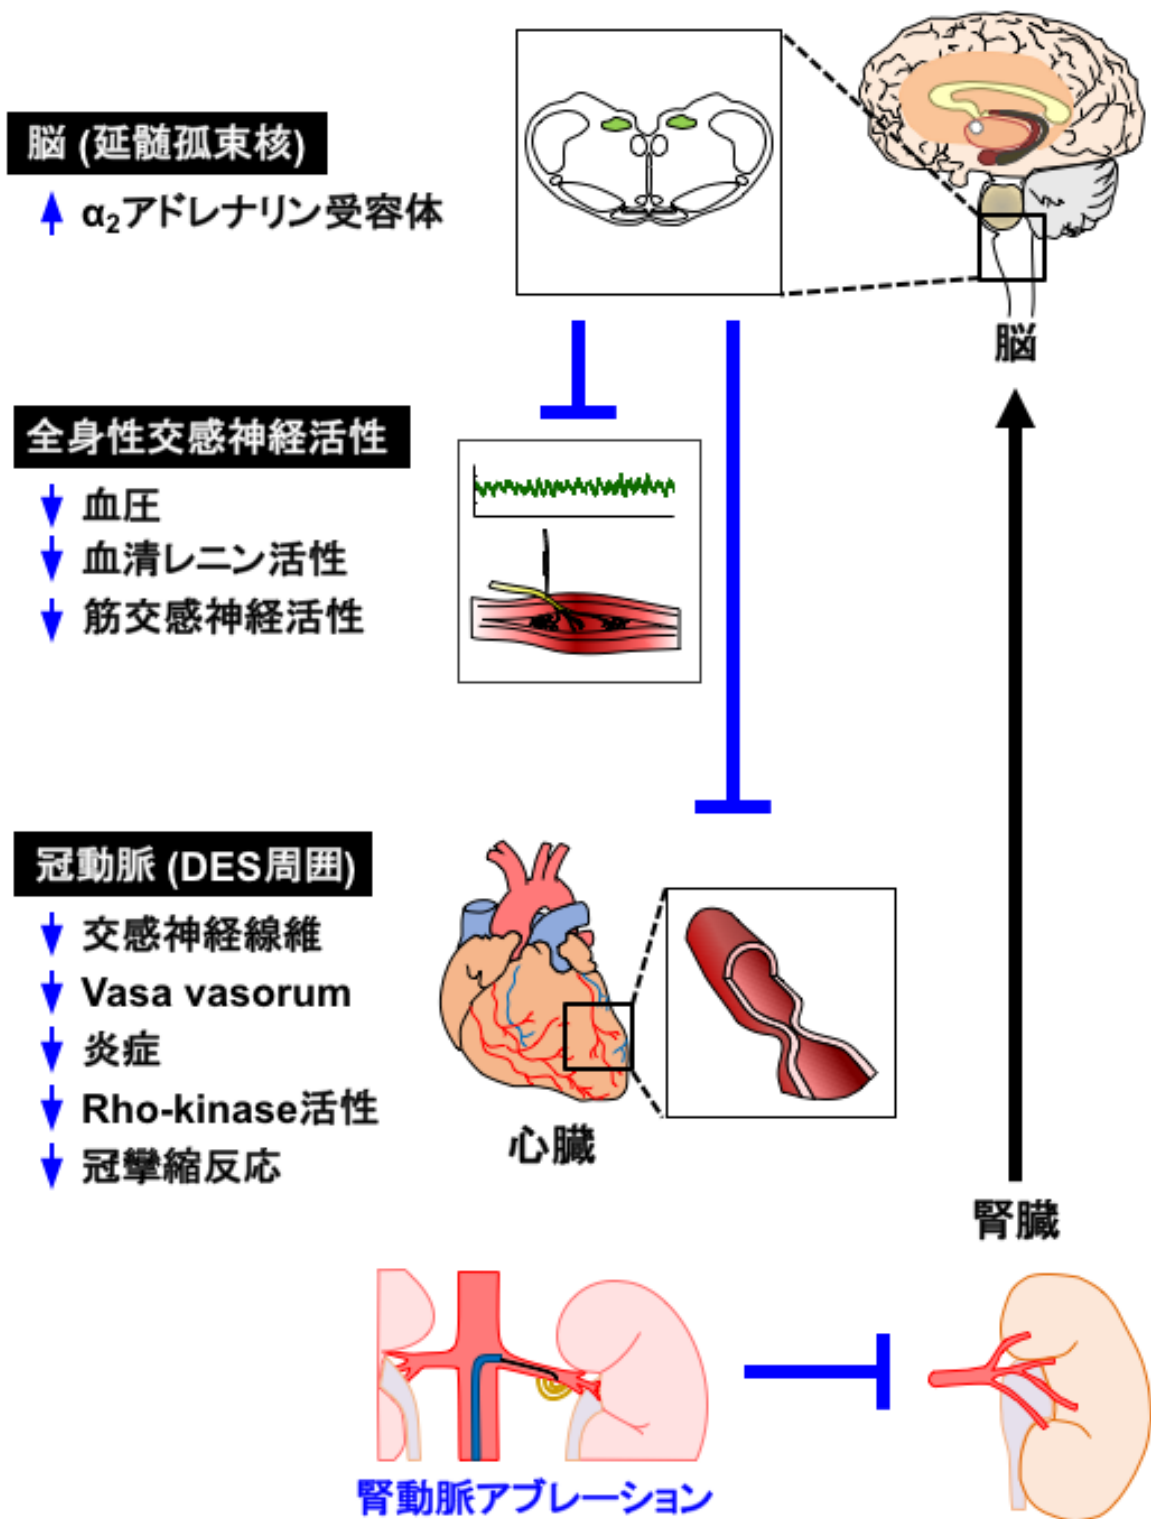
脳 (延髄孤束核)

↑ $\alpha_2$アドレナリン受容体

脳

全身性交感神経活性

↓ 血圧

↓ 血清レニン活性

↓ 筋交感神経活性

冠動脈 (DES周囲)

↓ 交感神経線維

↓ Vasa vasorum

↓ 炎症

↓ Rho-kinase活性

↓ 冠攣縮反応

心臓

腎臓

腎動脈アブレーション